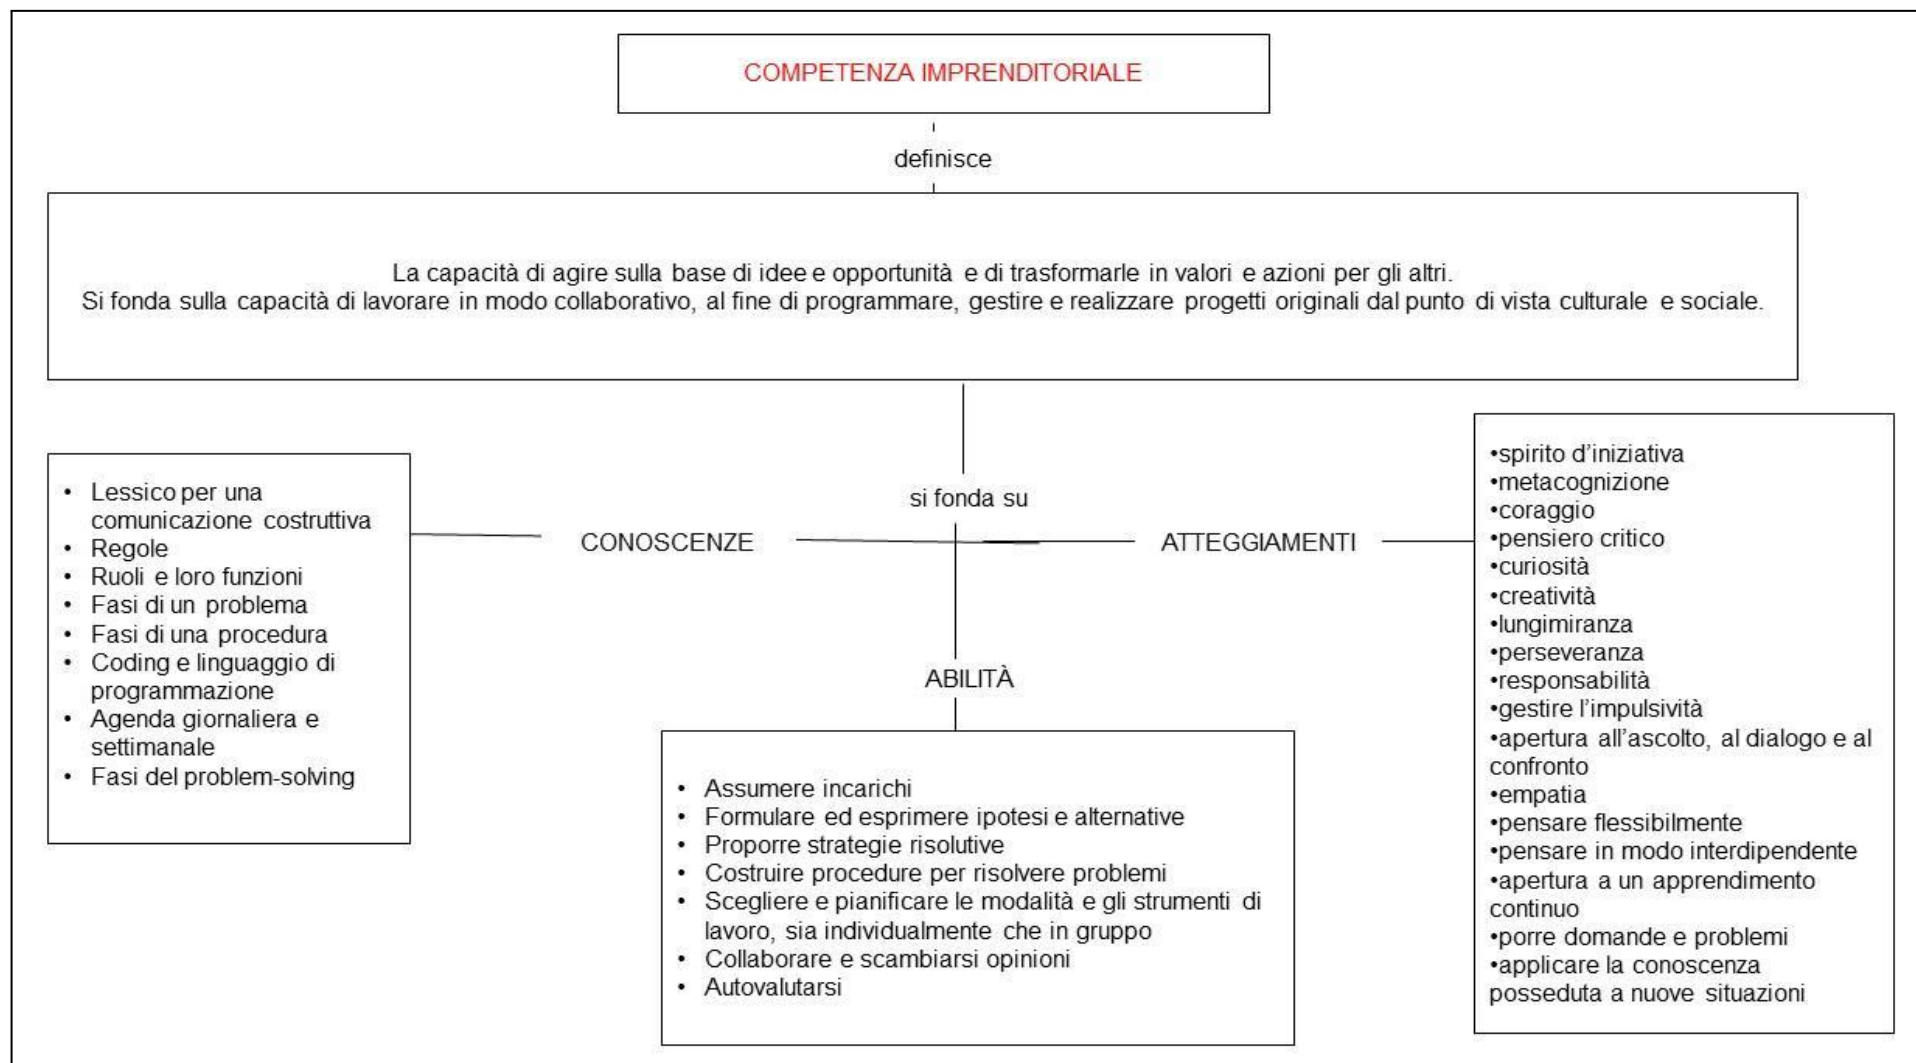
COMPETENZA IMPRENDITORIALE

definisce

La capacità di agire sulla base di idee e opportunità e di trasformarle in valori e azioni per gli altri.
Si fonda sulla capacità di lavorare in modo collaborativo, al fine di programmare, gestire e realizzare progetti originali dal punto di vista culturale e sociale.

si fonda su

CONOSCENZE

- Lessico per una comunicazione costruttiva
- Regole
- Ruoli e loro funzioni
- Fasi di un problema
- Fasi di una procedura
- Coding e linguaggio di programmazione
- Agenda giornaliera e settimanale
- Fasi del problem-solving

ATTEGGIAMENTI

•spirito d'iniziativa
•metacognizione
•coraggio
•pensiero critico
•curiosità
•creatività
•lungimiranza
•perseveranza
•responsabilità
•gestire l'impulsività
•apertura all'ascolto, al dialogo e al confronto
•empatia
•pensare flessibilmente
•pensare in modo interdipendente
•apertura a un apprendimento continuo
•porre domande e problemi
•applicare la conoscenza posseduta a nuove situazioni

ABILITÀ

- Assumere incarichi
- Formulare ed esprimere ipotesi e alternative
- Proporre strategie risolutive
- Costruire procedure per risolvere problemi
- Scegliere e pianificare le modalità e gli strumenti di lavoro, sia individualmente che in gruppo
- Collaborare e scambiarsi opinioni
- Autovalutarsi